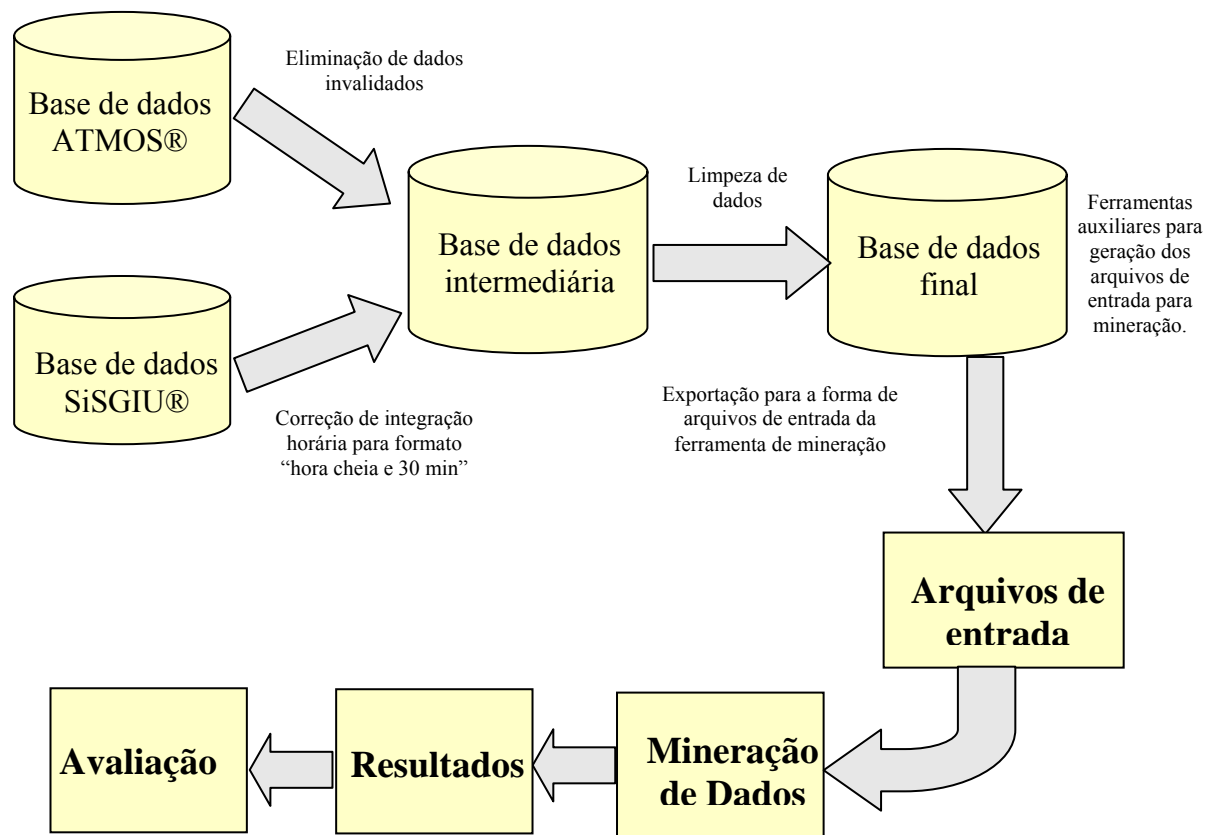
Base de dados ATMOS®

Eliminação de dados invalidados

Base de dados intermediária

Limpeza de dados

Base de dados final

Ferramentas auxiliares para geração dos arquivos de entrada para mineração.

Base de dados SiSGIU®

Correção de integração horária para formato "hora cheia e 30 min"

Exportação para a forma de arquivos de entrada da ferramenta de mineração

Arquivos de entrada

Avaliação

Resultados

Mineração de Dados